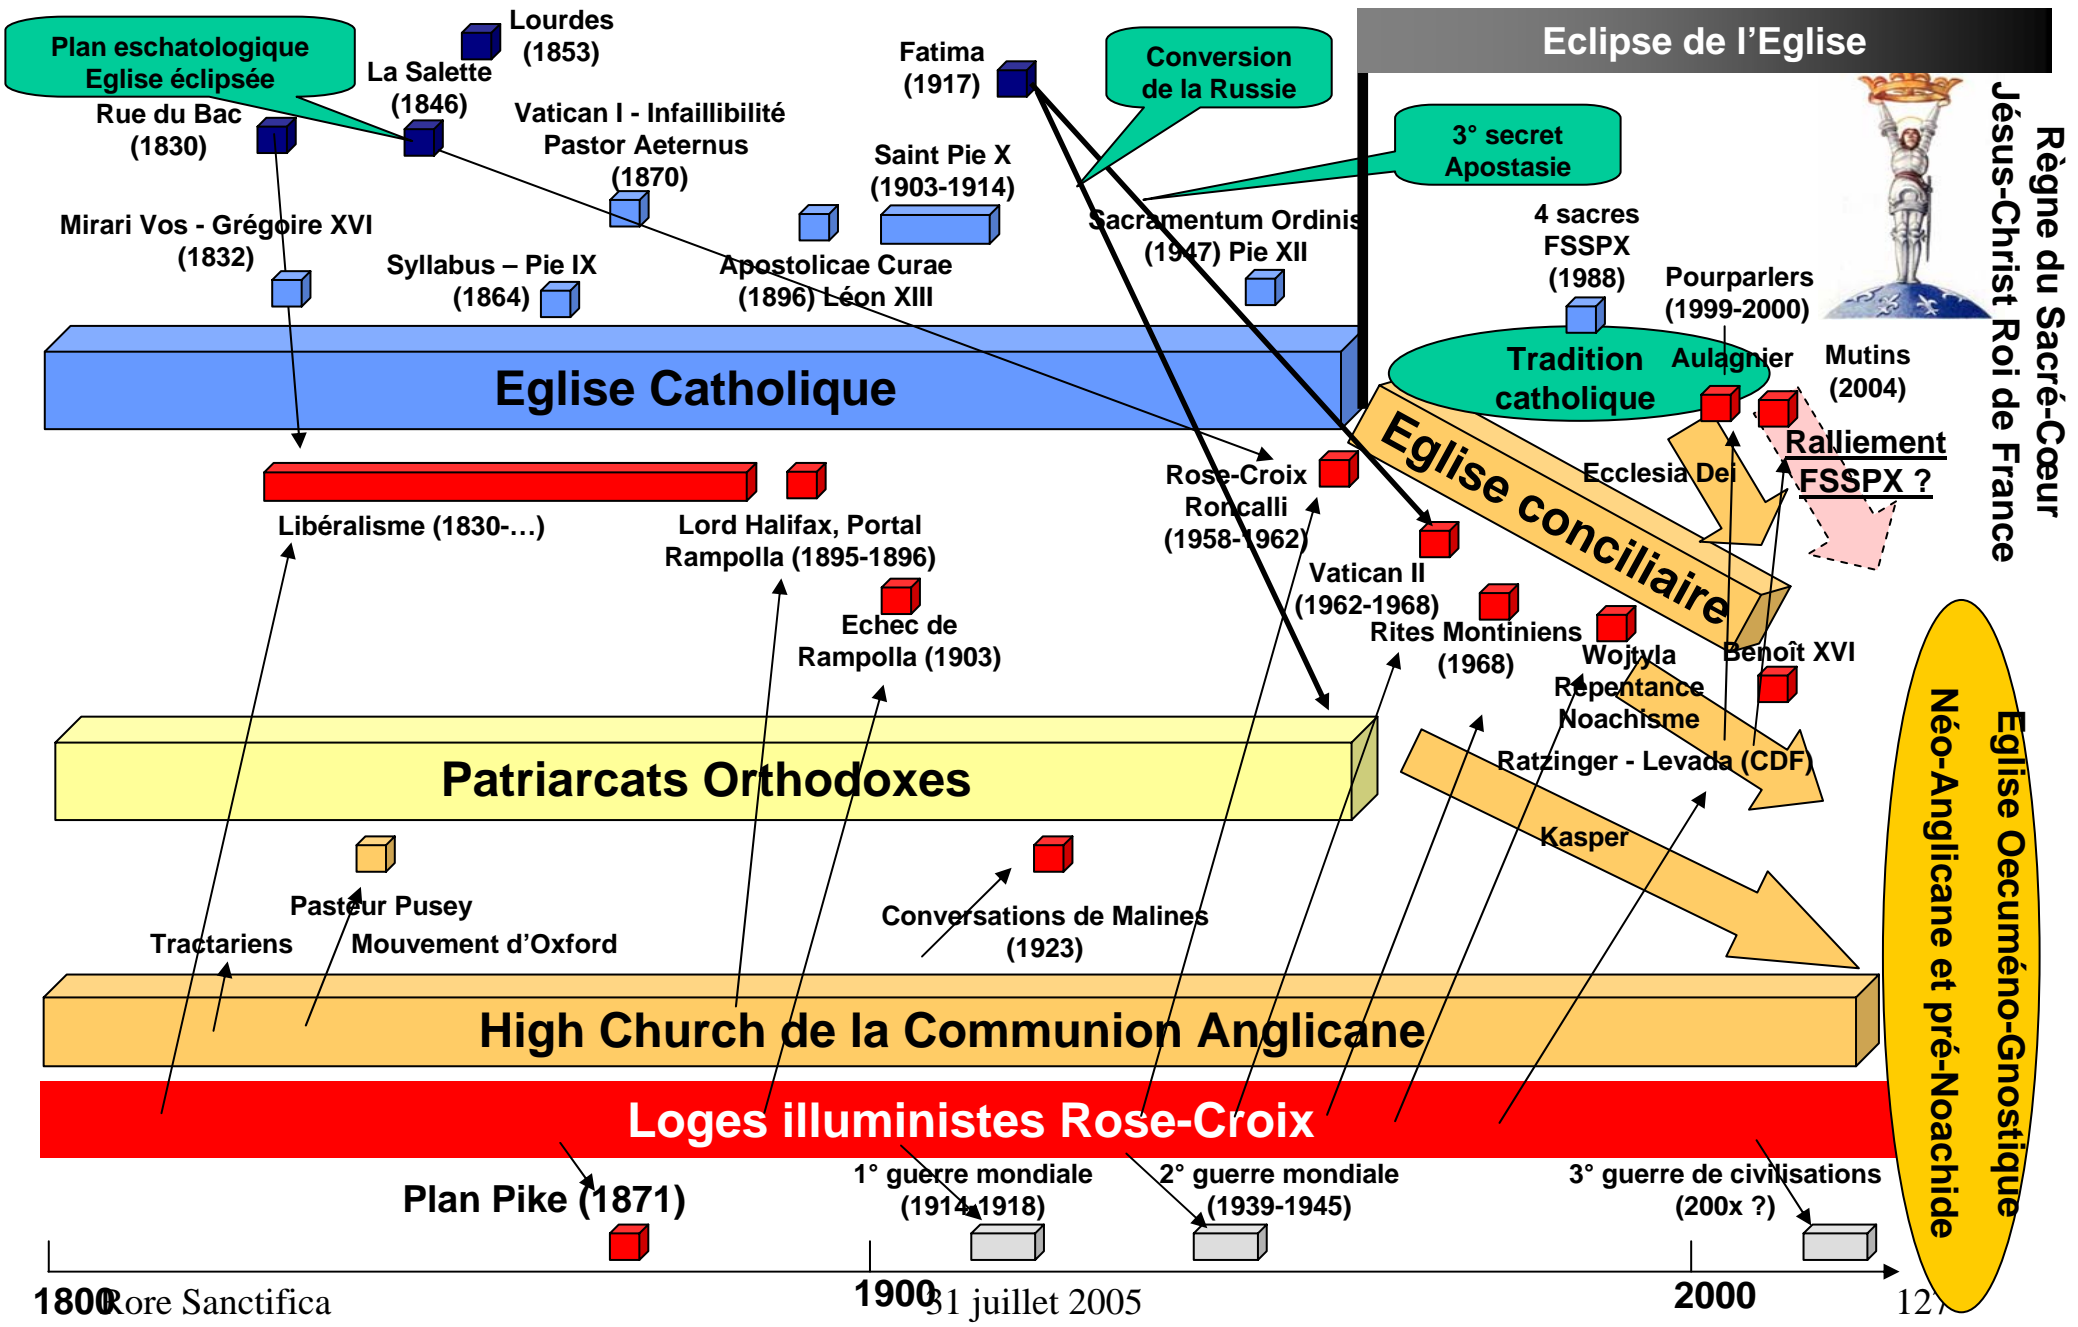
Plan eschatologique
Eglise éclipsée

Lourdes
(1853)

La Salette
(1846)

Rue du Bac
(1830)

Vatican I - Infaillibilité
Pastor Aeternus
(1870)

Fatima
(1917)

Conversion
de la Russie

Eclipse de l'Eglise

3° secret
Apostasie

Saint Pie X
(1903-1914)

Mirari Vos - Grégoire XVI
(1832)

Syllabus – Pie IX
(1864)

Apostolicae Curae
(1896) Léon XIII

Sacramentum Ordinis
(1947) Pie XII

4 sacres
FSSPX
(1988)

Pourparlers
(1999-2000)

Règne du Sacré-Cœur
Jésus-Christ Roi de France

Eglise Catholique

Tradition
catholique

Aulagnier

Mutins
(2004)

Eglise conciliaire

Ecclesia Dei

Ralliement
FSSPX ?

Libéralisme (1830-…)

Lord Halifax, Portal
Rampolla (1895-1896)

Rose-Croix
Roncalli
(1958-1962)

Vatican II
(1962-1968)

Echec de
Rampolla (1903)

Rites Montiniens
(1968)

Wojtyla
Repentance
Noachisme

Benoît XVI

Ratzinger - Levada (CDF)

Patriarcats Orthodoxes

Kasper

Néo-Anglicane et pré-Noachide

Eglise Oecuméno-Gnostique

Pasteur Pusey

Tractariens

Mouvement d'Oxford

Conversations de Malines
(1923)

High Church de la Communion Anglicane

Loges illuministes Rose-Croix

Plan Pike (1871)

1° guerre mondiale
(1914-1918)

2° guerre mondiale
(1939-1945)

3° guerre de civilisations
(200x ?)

1800 Rore Sanctifica

1900 31 juillet 2005

2000

127